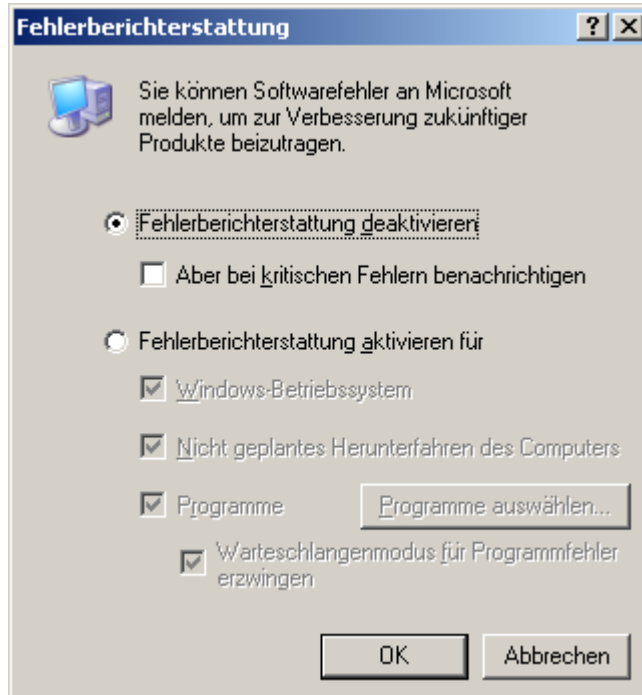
Fehlerberichterstattung

?

X

Sie können Softwarefehler an Microsoft melden, um zur Verbesserung zukünftiger Produkte beizutragen.

Fehlerberichterstattung deaktivieren

Aber bei kritischen Fehlern benachrichtigen

Fehlerberichterstattung aktivieren für

Windows-Betriebssystem

Nicht geplantes Herunterfahren des Computers

Programme

Programme auswählen...

Warteschlangenmodus für Programmfehler erzwingen

OK

Abbrechen